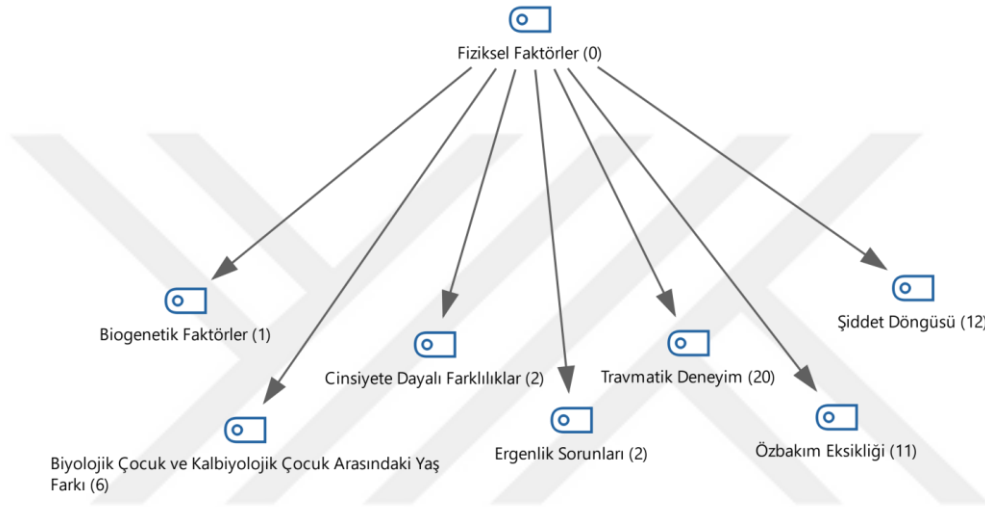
Fiziksel Faktörler (0)

Biogenetik Faktörler (1)

Cinsiyete Dayalı Farklılıklar (2)

Travmatik Deneyim (20)

Şiddet Döngüsü (12)

Ergenlik Sorunları (2)

Özbakım Eksikliği (11)

Biyolojik Çocuk ve Kalbiyolojik Çocuk Arasındaki Yaş Farkı (6)